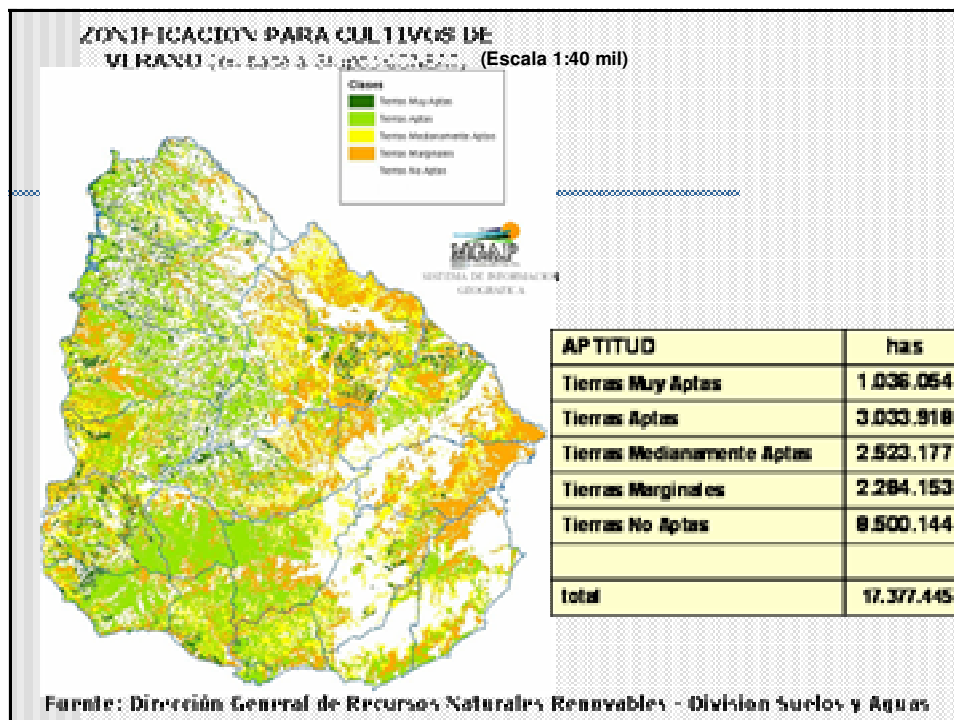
ZONIFICACION PARA CULTIVOS DE VERANO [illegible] (Escala 1:40 mil)

Clases
Tierras Muy Aptas
Tierras Aptas
Tierras Medianamente Aptas
Tierras Marginales
Tierras No Aptas

MGAP
SISTEMA DE INFORMACION GEOGRAFICA

| APTITUD | has |
|---|---|
| Tierras Muy Aptas | 1.036.054 |
| Tierras Aptas | 3.033.918 |
| Tierras Medianamente Aptas | 2.523.177 |
| Tierras Marginales | 2.284.153 |
| Tierras No Aptas | 8.500.144 |
| | |
| total | 17.377.445 |

Fuente: Dirección General de Recursos Naturales Renovables - Division Suelos y Aguas